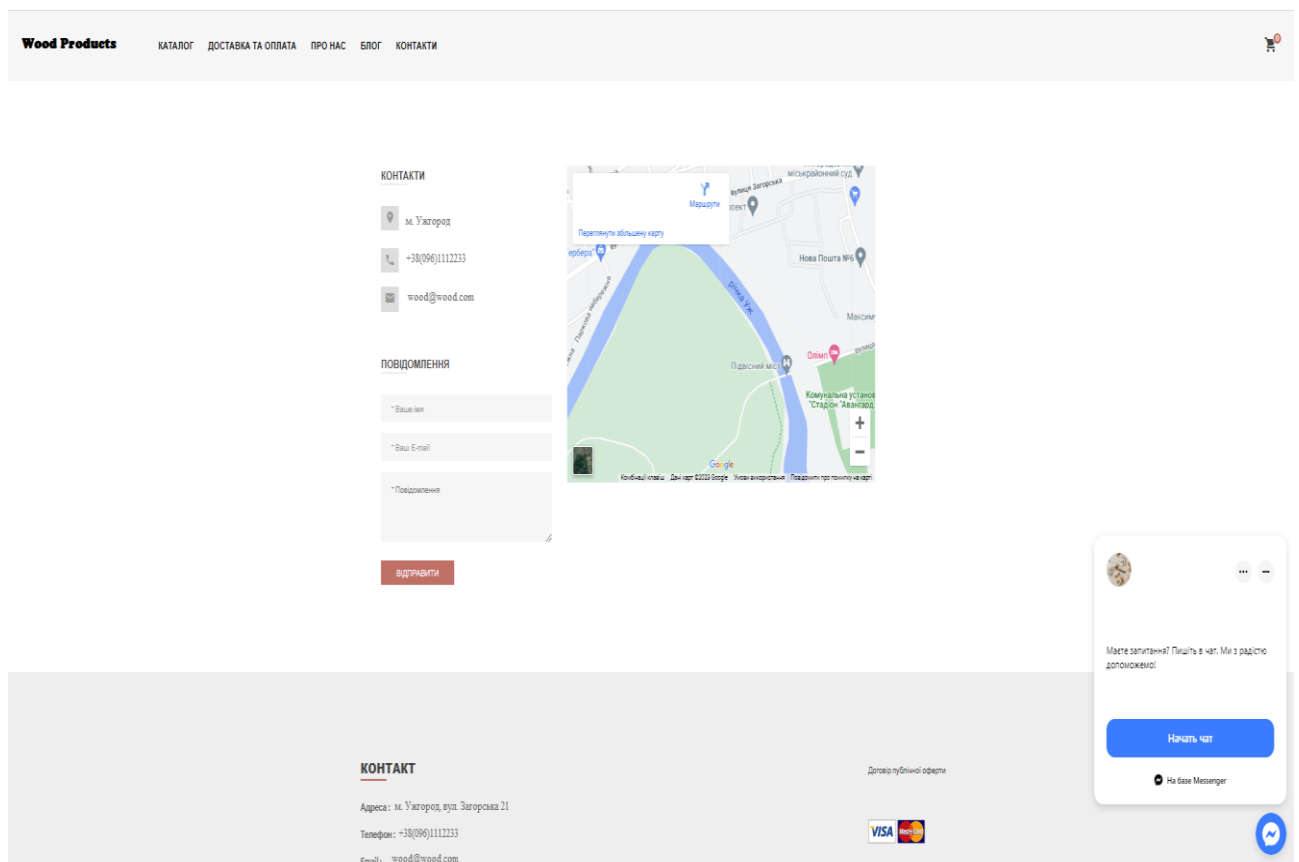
Wood Products КАТАЛОГ ДОСТАВКА ТА ОПЛАТА ПРО НАС БЛОГ КОНТАКТИ

0

КОНТАКТИ

м. Ужгород

+38(096)1112233

wood@wood.com

ПОВІДОМЛЕННЯ

*Ваше ім'я

*Ваш E-mail

*Повідомлення

ВІДПРАВИТИ

Маршрути

Переглянути збільшену карту

вулиця Загорська

міськрайонний суд

роект

ербера

Нова Пошта №6

Річка Уж

Максим

Підвісний міст

Олімп

Комунальна установ "Стадіон "Авангард"

Google

Комбінації клавіш Дані карт ©2023 Google Умови використання Повідомити про помилку на карті

Маєте запитання? Пишіть в чат. Ми з радістю допоможемо!

Начать чат

На базе Messenger

КОНТАКТ

Адреса: м. Ужгород, вул. Загорська 21

Телефон: +38(096)1112233

Email: wood@wood.com

Договір публічної оферти

VISA MasterCard